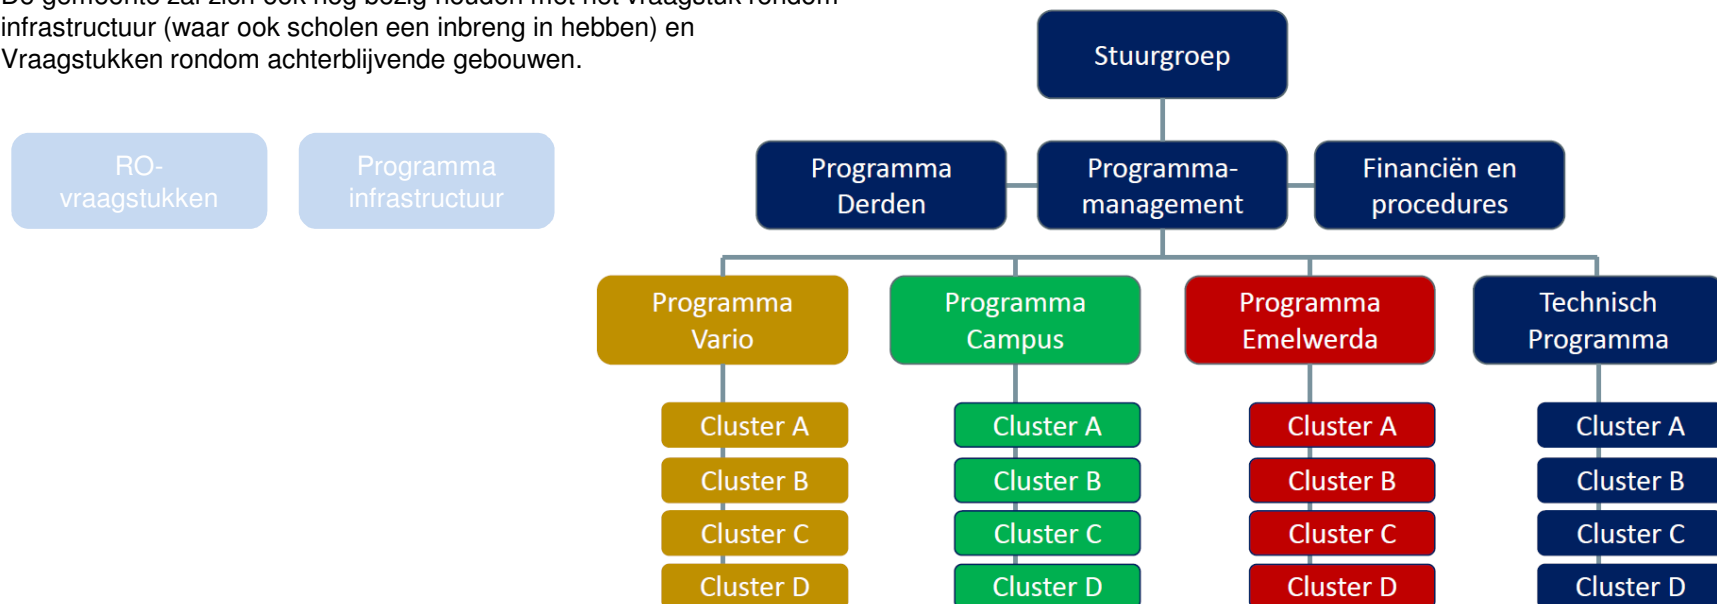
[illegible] infrastructuur (waar ook scholen een inbreng in hebben) en Vraagstukken rondom achterblijvende gebouwen.

RO-vraagstukken

Programma infrastructuur

Stuurgroep

Programma Derden

Programma-management

Financiën en procedures

Programma Vario

Cluster A
Cluster B
Cluster C
Cluster D

Programma Campus

Cluster A
Cluster B
Cluster C
Cluster D

Programma Emelwerda

Cluster A
Cluster B
Cluster C
Cluster D

Technisch Programma

Cluster A
Cluster B
Cluster C
Cluster D